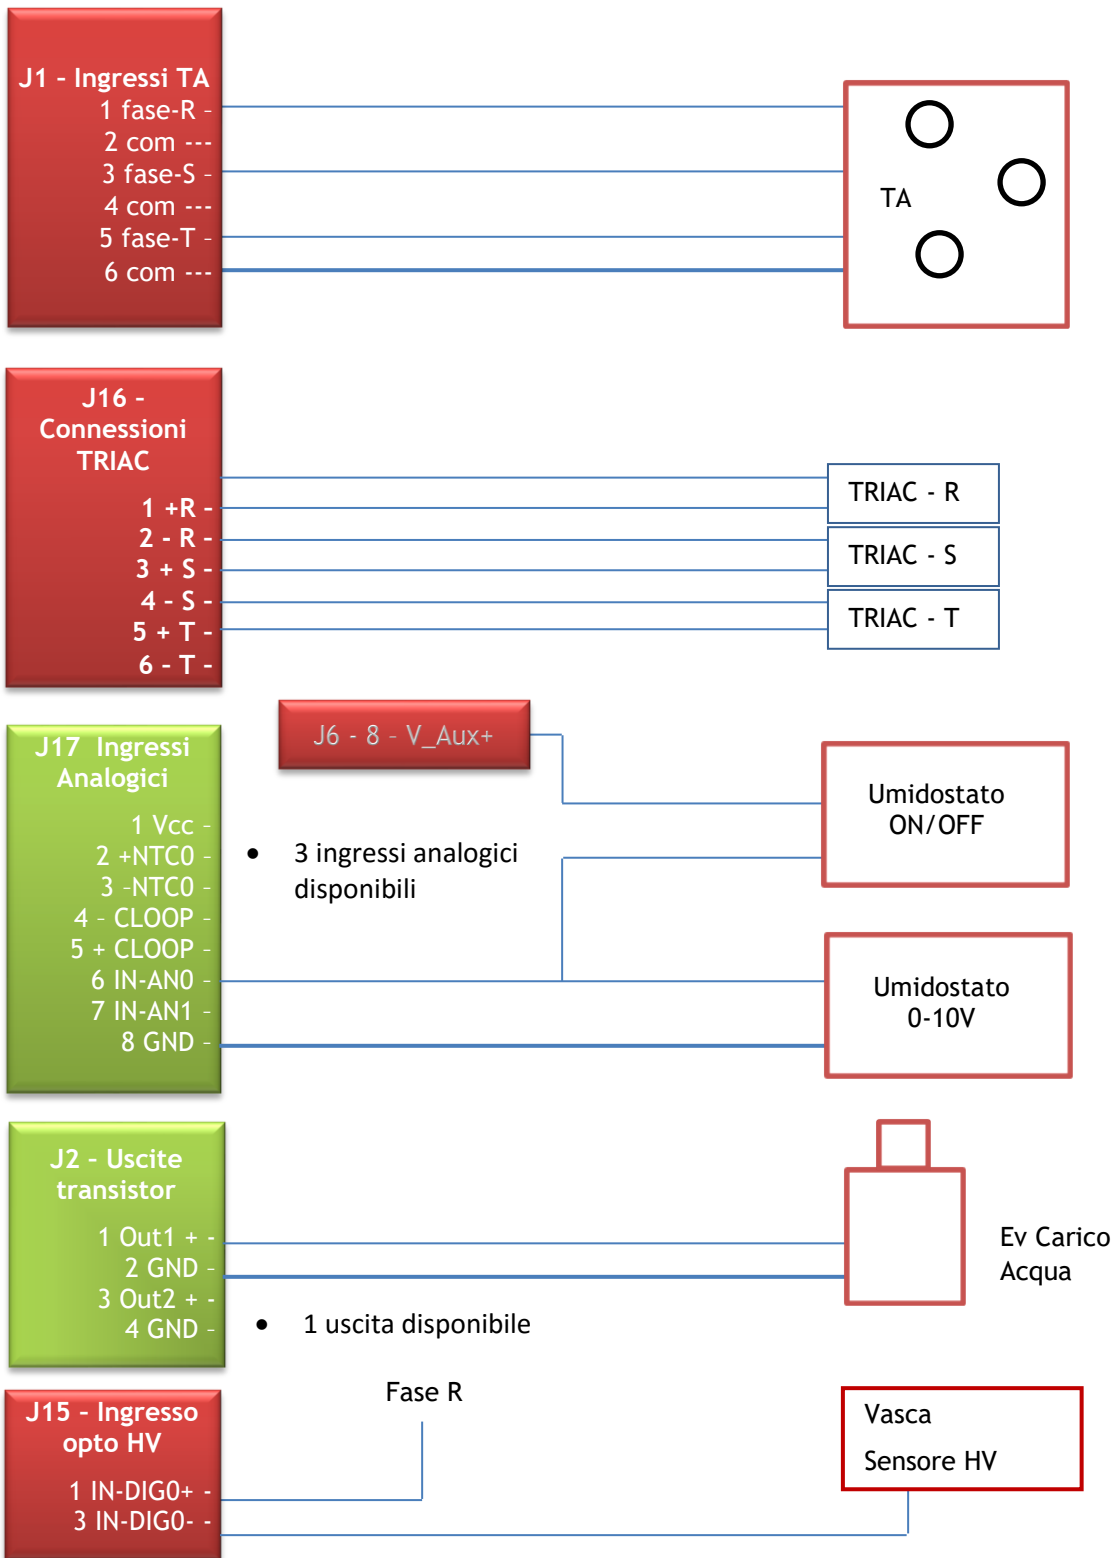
J1 - Ingressi TA
1 fase-R -
2 com ---
3 fase-S -
4 com ---
5 fase-T -
6 com ---

TA

J16 - Connessioni TRIAC
1 +R -
2 - R -
3 + S -
4 - S -
5 + T -
6 - T -

TRIAC - R
TRIAC - S
TRIAC - T

J6 - 8 - V_Aux+

J17 Ingressi Analogici
1 Vcc -
2 +NTC0 -
3 -NTC0 -
4 - CLOOP -
5 + CLOOP -
6 IN-AN0 -
7 IN-AN1 -
8 GND -

• 3 ingressi analogici disponibili

Umidostato ON/OFF

Umidostato 0-10V

J2 - Uscite transistor
1 Out1 + -
2 GND -
3 Out2 + -
4 GND -

• 1 uscita disponibile

Ev Carico Acqua

J15 - Ingresso opto HV
1 IN-DIG0+ -
3 IN-DIG0- -

Fase R

Vasca
Sensore HV